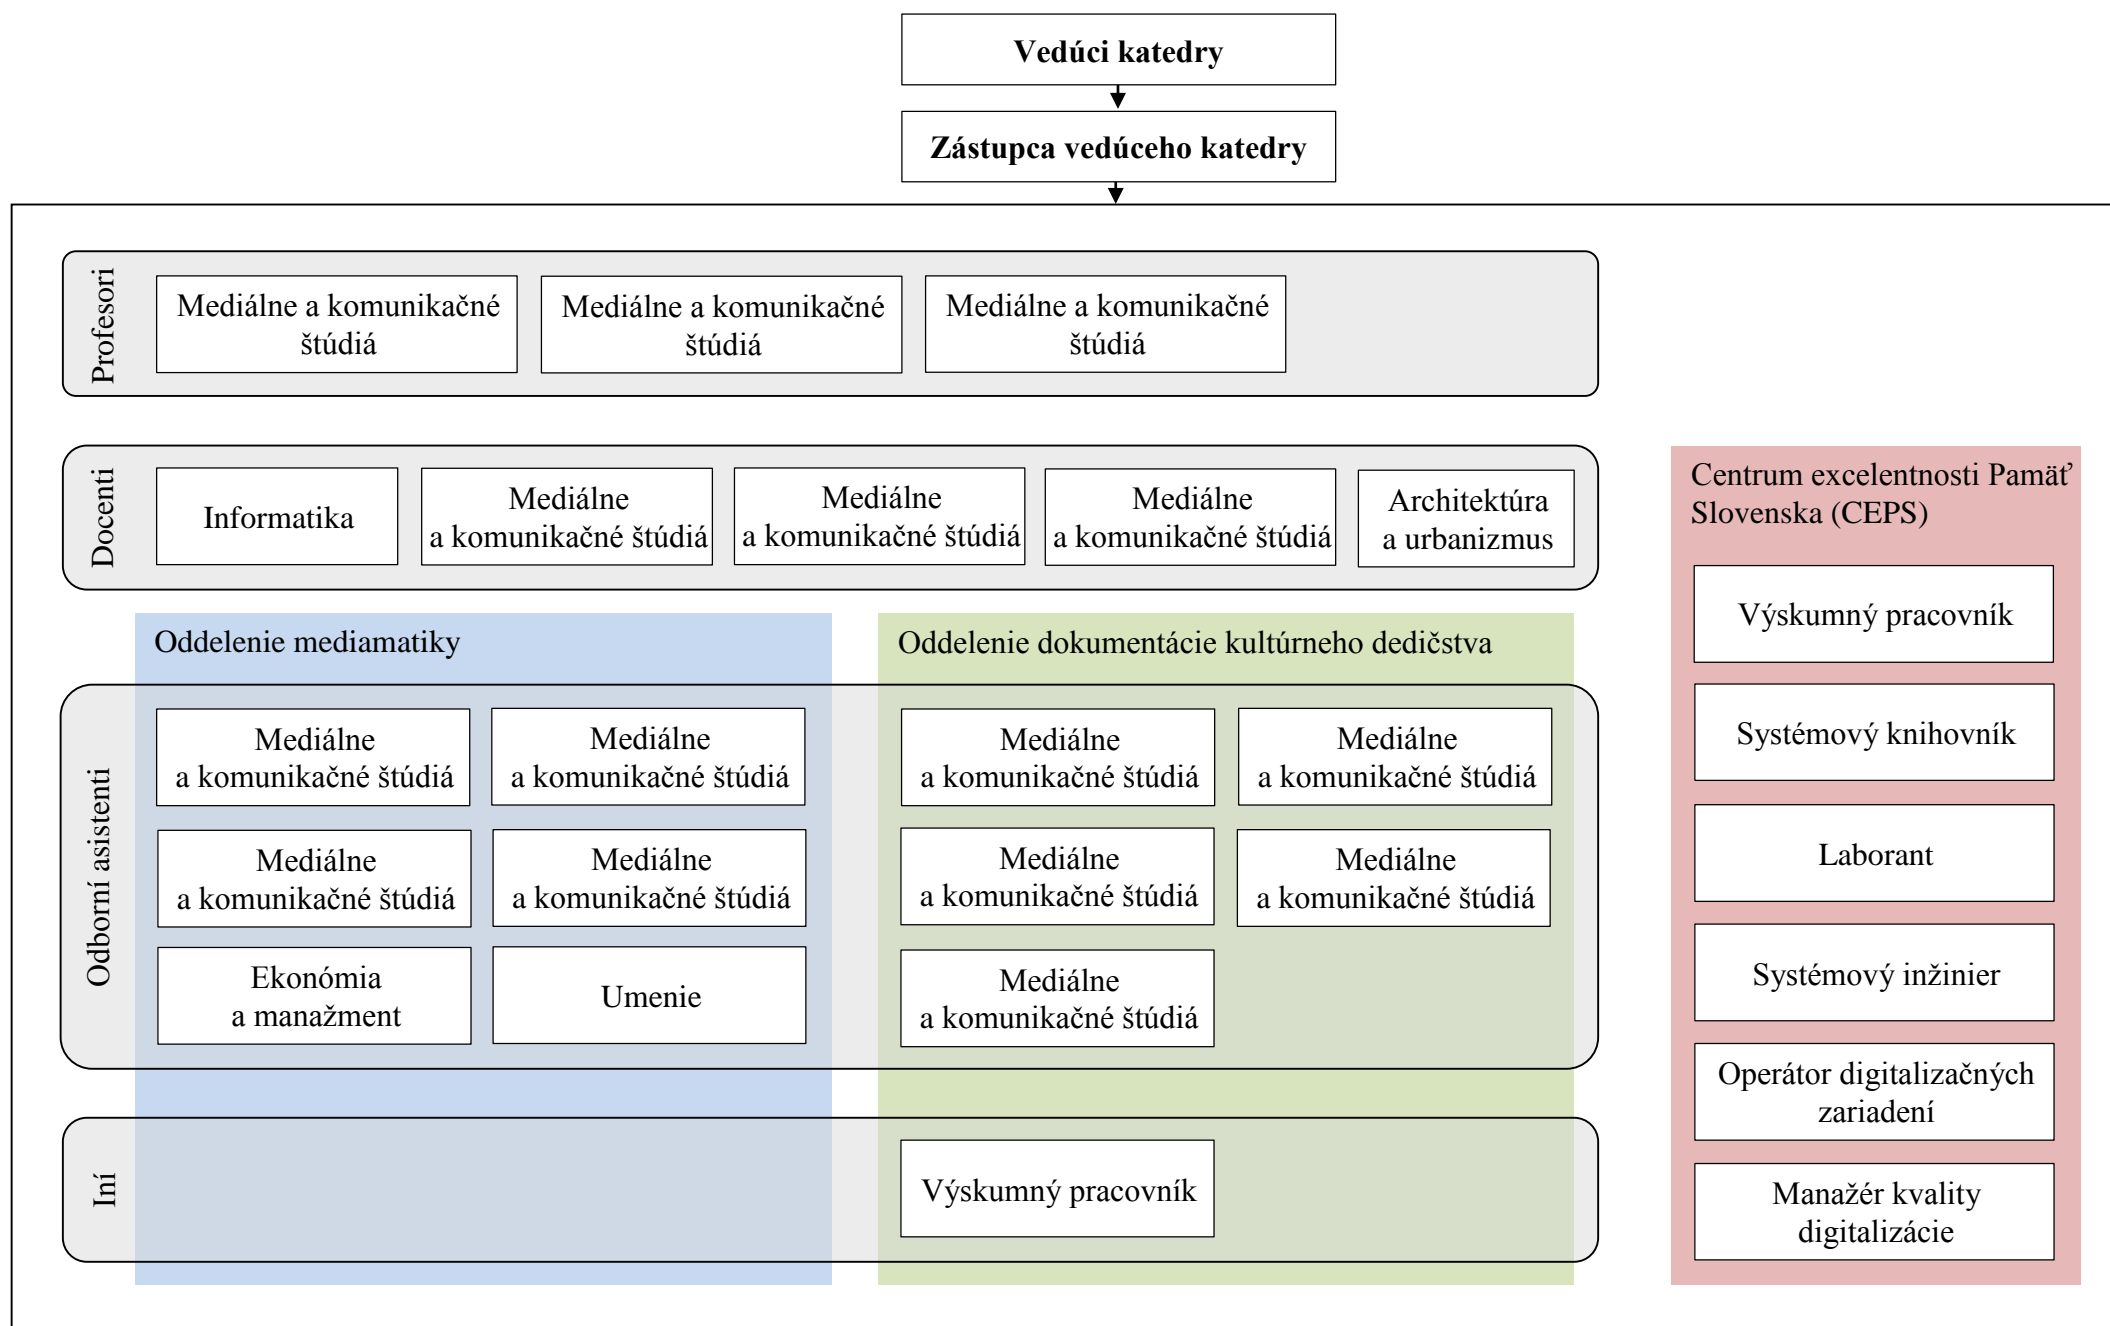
Vedúci katedry

Zástupca vedúceho katedry

Profesori

Mediálne a komunikačné štúdiá

Mediálne a komunikačné štúdiá

Mediálne a komunikačné štúdiá

Docenti

Informatika

Mediálne a komunikačné štúdiá

Mediálne a komunikačné štúdiá

Mediálne a komunikačné štúdiá

Architektúra a urbanizmus

Centrum excelentnosti Pamäť Slovenska (CEPS)

Výskumný pracovník

Systémový knihovník

Laborant

Systémový inžinier

Operátor digitalizačných zariadení

Manažér kvality digitalizácie

Oddelenie mediamatiky

Oddelenie dokumentácie kultúrneho dedičstva

Odborní asistenti

Mediálne a komunikačné štúdiá

Mediálne a komunikačné štúdiá

Mediálne a komunikačné štúdiá

Mediálne a komunikačné štúdiá

Ekonómia a manažment

Umenie

Mediálne a komunikačné štúdiá

Mediálne a komunikačné štúdiá

Mediálne a komunikačné štúdiá

Mediálne a komunikačné štúdiá

Mediálne a komunikačné štúdiá

Iní

Výskumný pracovník